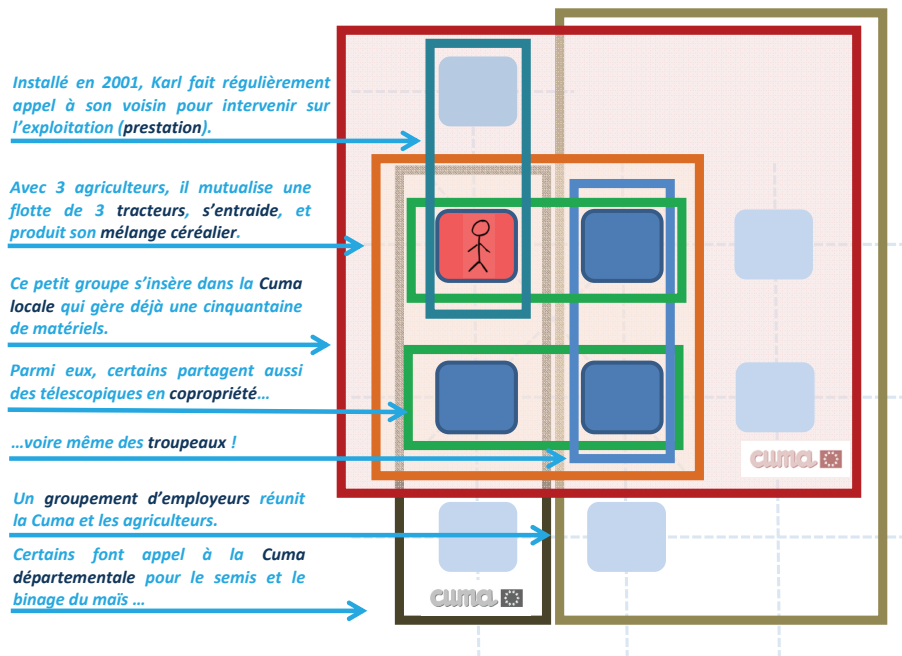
Installé en 2001, Karl fait régulièrement appel à son voisin pour intervenir sur l'exploitation (prestation).

Avec 3 agriculteurs, il mutualise une flotte de 3 tracteurs, s'entraide, et produit son mélange céréalier.

Ce petit groupe s'insère dans la Cuma locale qui gère déjà une cinquantaine de matériels.

Parmi eux, certains partagent aussi des télescopiques en copropriété…

…voire même des troupeaux !

Un groupement d'employeurs réunit la Cuma et les agriculteurs.

Certains font appel à la Cuma départementale pour le semis et le binage du maïs …

cuma

cuma